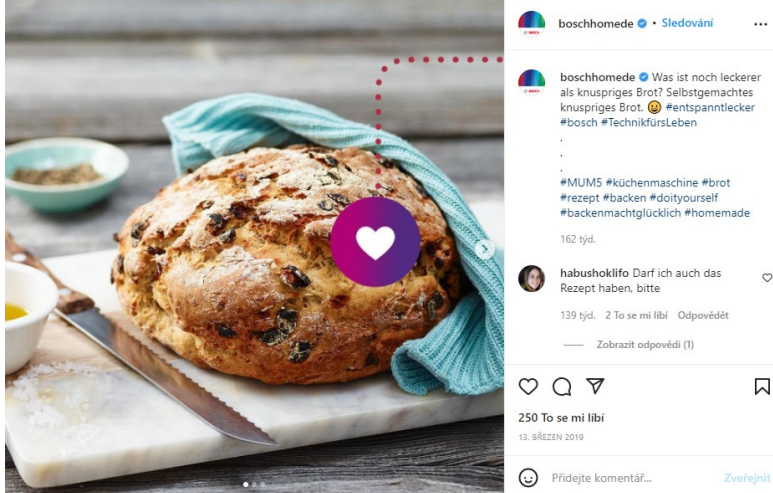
boschhomede • Sledování ...

boschhomede Was ist noch leckerer als knuspriges Brot? Selbstgemachtes knuspriges Brot. 😀 #entspanntlecker #bosch #TechnikfürsLeben
.
.
.
#MUM5 #küchenmaschine #brot #rezept #backen #doityourself #backenmachtglücklich #homemade

162 týd.

habushoklifo Darf ich auch das Rezept haben, bitte

139 týd. 2 To se mi líbí Odpovědět

Zobrazit odpovědi (1)

250 To se mi líbí
13. BŘEZEN 2019

Přidejte komentář... Zveřejnit